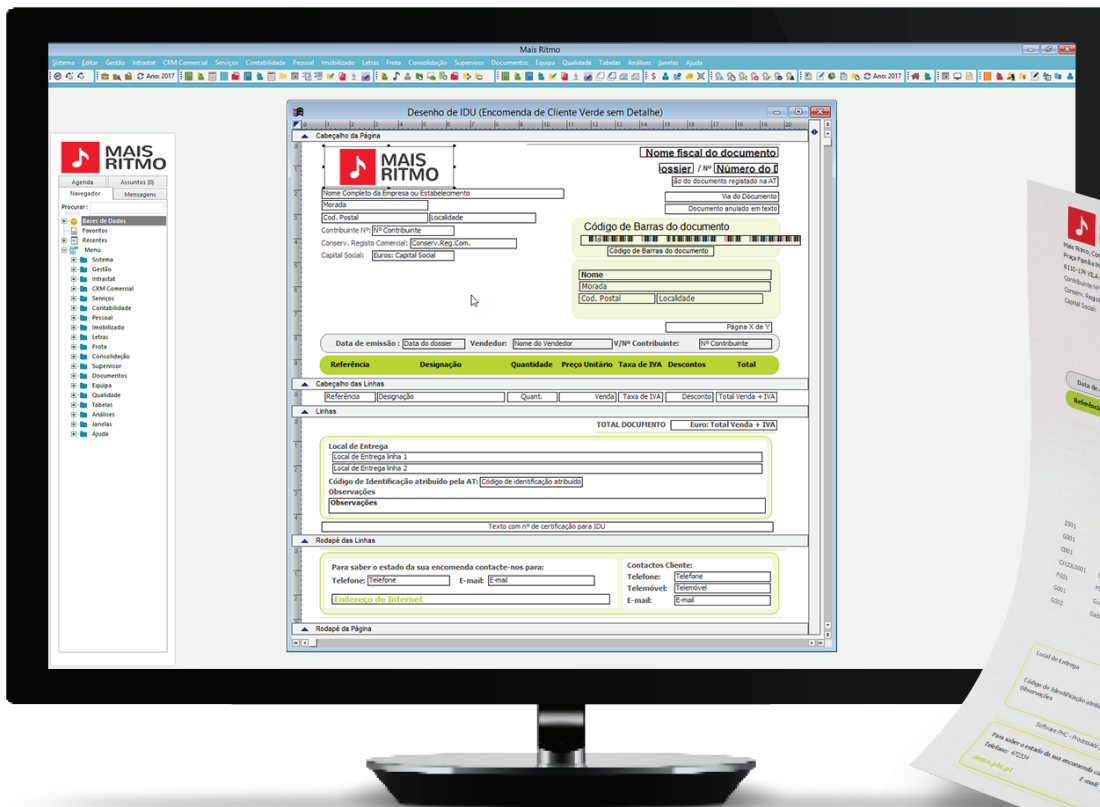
Mais Ritmo

Sistema Editar Gestão Intrastat CRM Comercial Serviços Contabilidade Pessoal Imobilizado Letras Frota Consolidação Supervisor Documentos Equipa Qualidade Tabelas Análises Janelas Ajuda

Ano: 2017

MAIS RITMO

Agenda Assuntos (0)
Navegador Mensagens
Procurar :
Bases de Dados
Favoritos
Recentes
Menu
Sistema
Gestão
Intrastat
CRM Comercial
Serviços
Contabilidade
Pessoal
Imobilizado
Letras
Frota
Consolidação
Supervisor
Documentos
Equipa
Qualidade
Tabelas
Análises
Janelas
Ajuda

Desenho de IDU (Encomenda de Cliente Verde sem Detalhe)

Cabeçalho da Página

MAIS RITMO

Nome fiscal do documento
ossier / Nº Número do D
ão do documento registado na AT
Via do Documento
Documento anulado em texto

Nome Completo da Empresa ou Estabelecimento
Morada
Cod. Postal Localidade
Contribuinte Nº: Nº Contribuinte
Conserv. Registo Comercial: Conserv.Reg.Com.
Capital Social: Euros: Capital Social

Código de Barras do documento
Código de Barras do documento

Nome
Morada
Cod. Postal Localidade

Página X de Y

Data de emissão : Data do dossier Vendedor: Nome do Vendedor V/Nº Contribuinte: Nº Contribuinte

Referência Designação Quantidade Preço Unitário Taxa de IVA Descontos Total

Cabeçalho das Linhas
Referência Designação Quant. Venda Taxa de IVA Desconto Total Venda + IVA

Linhas
TOTAL DOCUMENTO Euro: Total Venda + IVA

Local de Entrega
Local de Entrega linha 1
Local de Entrega linha 2
Código de Identificação atribuído pela AT: Código de identificação atribuído
Observações
Observações

Texto com nº de certificação para IDU

Rodapé das Linhas

Para saber o estado da sua encomenda contacte-nos para:
Telefone: Telefone E-mail: E-mail
Endereço de Internet

Contactos Cliente:
Telefone: Telefone
Telemóvel: Telemóvel
E-mail: E-mail

Rodapé da Página

Mais Ritmo, Co
Praça Família N
6110-174 VILA
Contribuinte Nº
Conserv. Registo
Capital Social:

Data de
Referência

Z001
G001
G001
CI.COL0001
F001
G001
G001
G002

Local de Entrega
Código de Identificação atrib
Observações

Software PHC - Processad

Para saber o estado da sua encomenda co
Telefone: 472224
E-mail
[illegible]